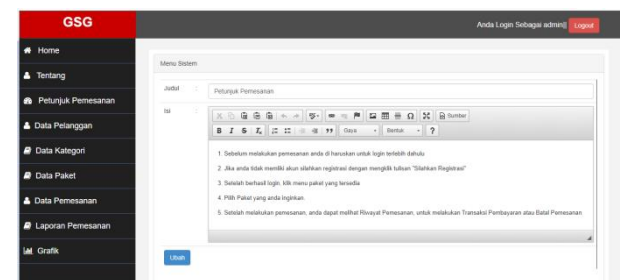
GSG

Anda Login Sebagai admin|| Logout

Home
Tentang
Petunjuk Pemesanan
Data Pelanggan
Data Kategori
Data Paket
Data Pemesanan
Laporan Pemesanan
Grafik

Menu Sistem

Judul : Petunjuk Pemesanan

Isi :

Sumber

B I S $I_x$ 99 Gaya Bentuk ?

1. Sebelum melakukan pemesanan anda di haruskan untuk login terlebih dahulu

2. Jika anda tidak memiliki akun silahkan registrasi dengan mengklik tulisan "Silahkan Registrasi"

3. Setelah berhasil login, klik menu paket yang tersedia

4. Pilih Paket yang anda inginkan.

5. Setelah melakukan pemesanan, anda dapat melihat Riwayat Pemesanan, untuk melakukan Transaksi Pembayaran atau Batal Pemesanan

Ubah